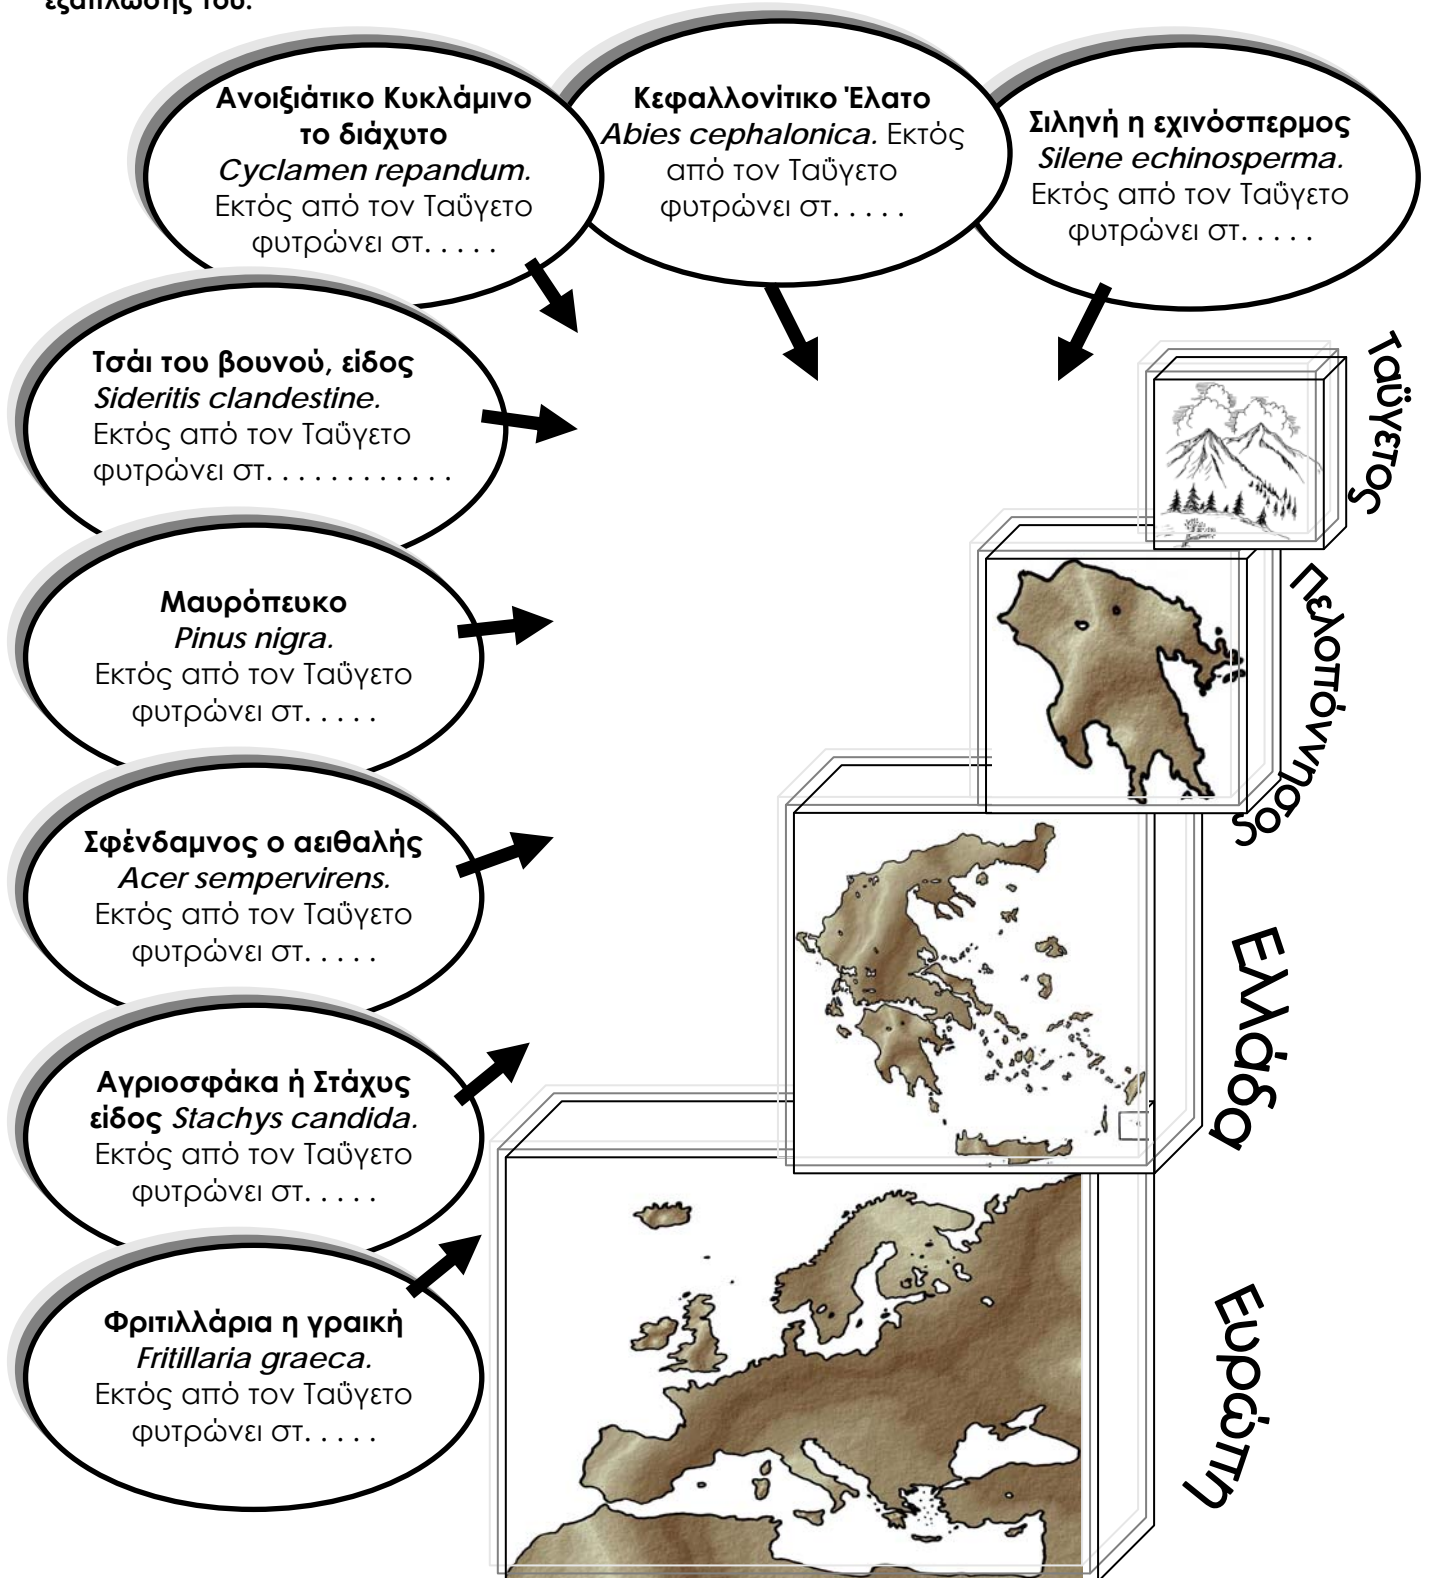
εξάπλωσής του.

**Ανοιξιάτικο Κυκλάμινο το διάχυτο**
*Cyclamen repandum.*
Εκτός από τον Ταΰγετο φυτρώνει στ. . . . .

**Κεφαλλονίτικο Έλατο**
*Abies cephalonica.* Εκτός από τον Ταΰγετο φυτρώνει στ. . . . .

**Σιληνή η εχινόσπερμος**
*Silene echinosperma.*
Εκτός από τον Ταΰγετο φυτρώνει στ. . . . .

**Τσάι του βουνού, είδος**
*Sideritis clandestine.*
Εκτός από τον Ταΰγετο φυτρώνει στ. . . . . . . . . . .

**Μαυρόπευκο**
*Pinus nigra.*
Εκτός από τον Ταΰγετο φυτρώνει στ. . . . .

**Σφένδαμνος ο αειθαλής**
*Acer sempervirens.*
Εκτός από τον Ταΰγετο φυτρώνει στ. . . . .

**Αγριοσφάκα ή Στάχυς είδος** *Stachys candida.*
Εκτός από τον Ταΰγετο φυτρώνει στ. . . . .

**Φριτιλλάρια η γραική**
*Fritillaria graeca.*
Εκτός από τον Ταΰγετο φυτρώνει στ. . . . .

Ταΰγετος

Πελοπόννησος

Ελλάδα

Ευρώπη